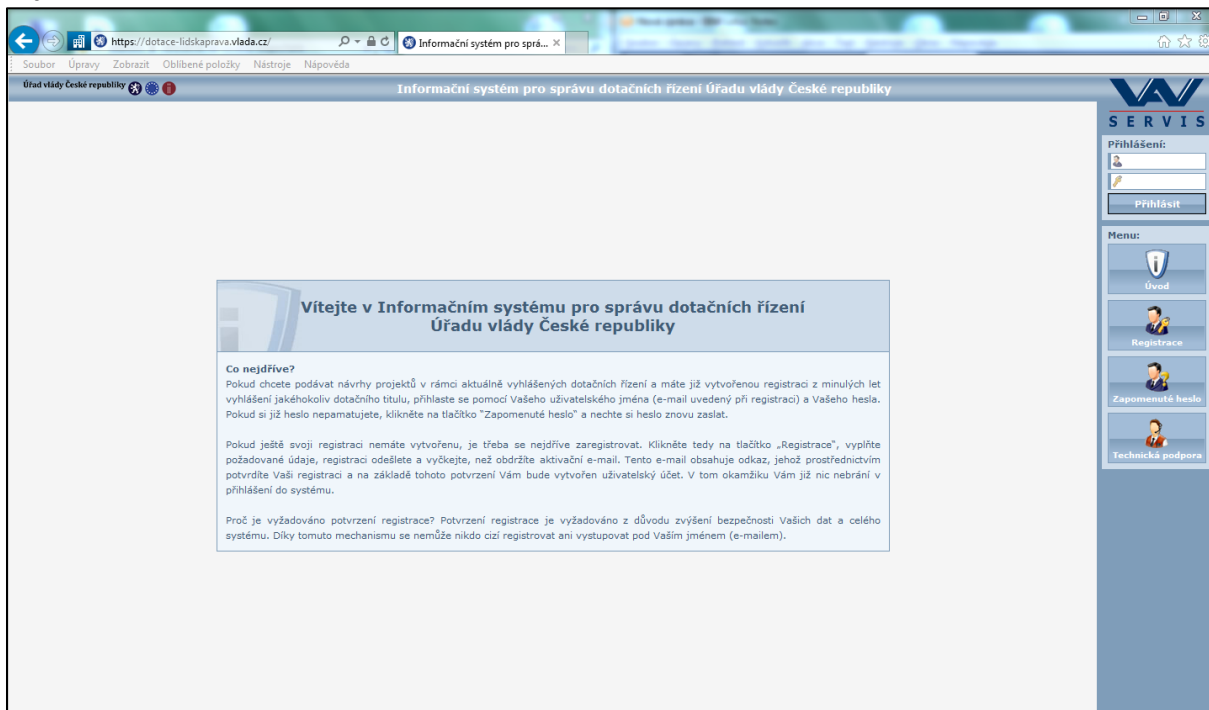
https://dotace-lidskaprava.vlada.cz/

Informační systém pro sprá... ×

Soubor Úpravy Zobrazit Oblíbené položky Nástroje Nápověda

Úřad vlády České republiky

Informační systém pro správu dotačních řízení Úřadu vlády České republiky

SERVIS

Přihlášení:

Přihlásit

Menu:

Úvod

Registrace

Zapomenuté heslo

Technická podpora

Vítejte v Informačním systému pro správu dotačních řízení Úřadu vlády České republiky

Co nejdříve?
Pokud chcete podávat návrhy projektů v rámci aktuálně vyhlášených dotačních řízení a máte již vytvořenou registraci z minulých let vyhlášení jakéhokoliv dotačního titulu, přihlaste se pomocí Vašeho uživatelského jména (e-mail uvedený při registraci) a Vašeho hesla. Pokud si již heslo nepamatujete, klikněte na tlačítko "Zapomenuté heslo" a nechte si heslo znovu zaslat.

Pokud ještě svoji registraci nemáte vytvořenu, je třeba se nejdříve zaregistrovat. Klikněte tedy na tlačítko „Registrace", vyplňte požadované údaje, registraci odešlete a vyčkejte, než obdržíte aktivační e-mail. Tento e-mail obsahuje odkaz, jehož prostřednictvím potvrdíte Vaši registraci a na základě tohoto potvrzení Vám bude vytvořen uživatelský účet. V tom okamžiku Vám již nic nebrání v přihlášení do systému.

Proč je vyžadováno potvrzení registrace? Potvrzení registrace je vyžadováno z důvodu zvýšení bezpečnosti Vašich dat a celého systému. Díky tomuto mechanismu se nemůže nikdo cizí registrovat ani vystupovat pod Vaším jménem (e-mailem).